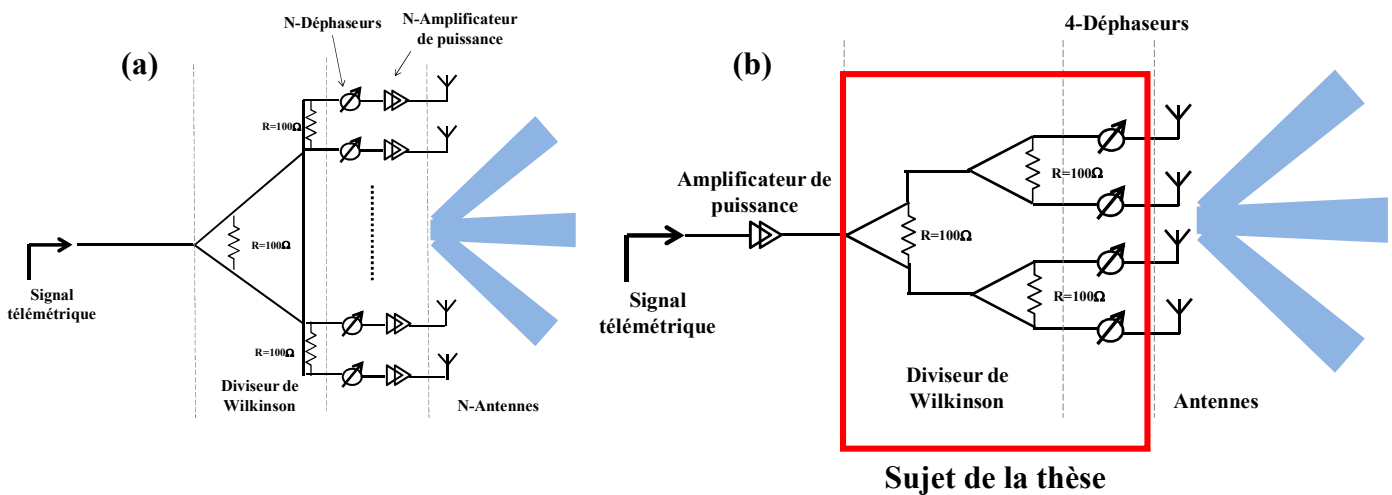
(a)

N-Déphaseurs

N-Amplificateur de puissance

R=100Ω

R=100Ω

R=100Ω

Signal télémétrique

Diviseur de Wilkinson

N-Antennes

(b)

4-Déphaseurs

Amplificateur de puissance

R=100Ω

R=100Ω

R=100Ω

Signal télémétrique

Diviseur de Wilkinson

Antennes

Sujet de la thèse